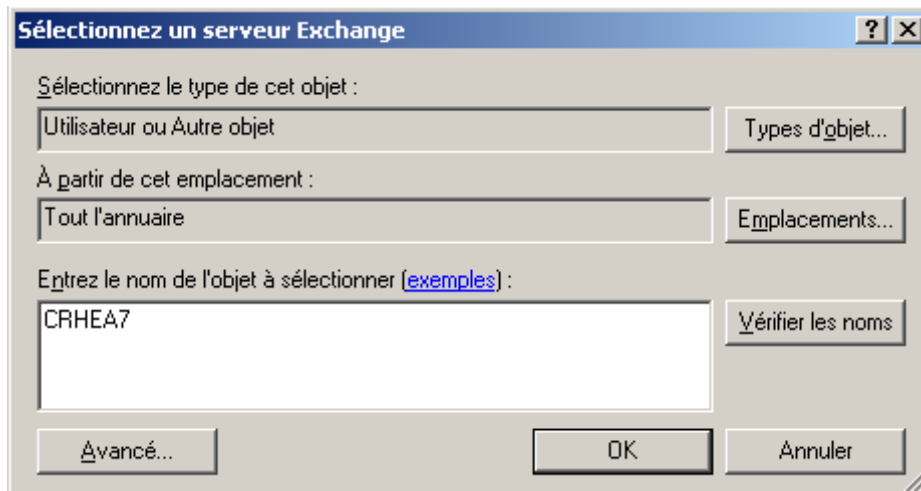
Sélectionnez un serveur Exchange

? X

Sélectionnez le type de cet objet :

Utilisateur ou Autre objet

Types d'objet...

À partir de cet emplacement :

Tout l'annuaire

Emplacements...

Entrez le nom de l'objet à sélectionner (exemples) :

CRHEA7

Vérifier les noms

Avancé...

OK

Annuler